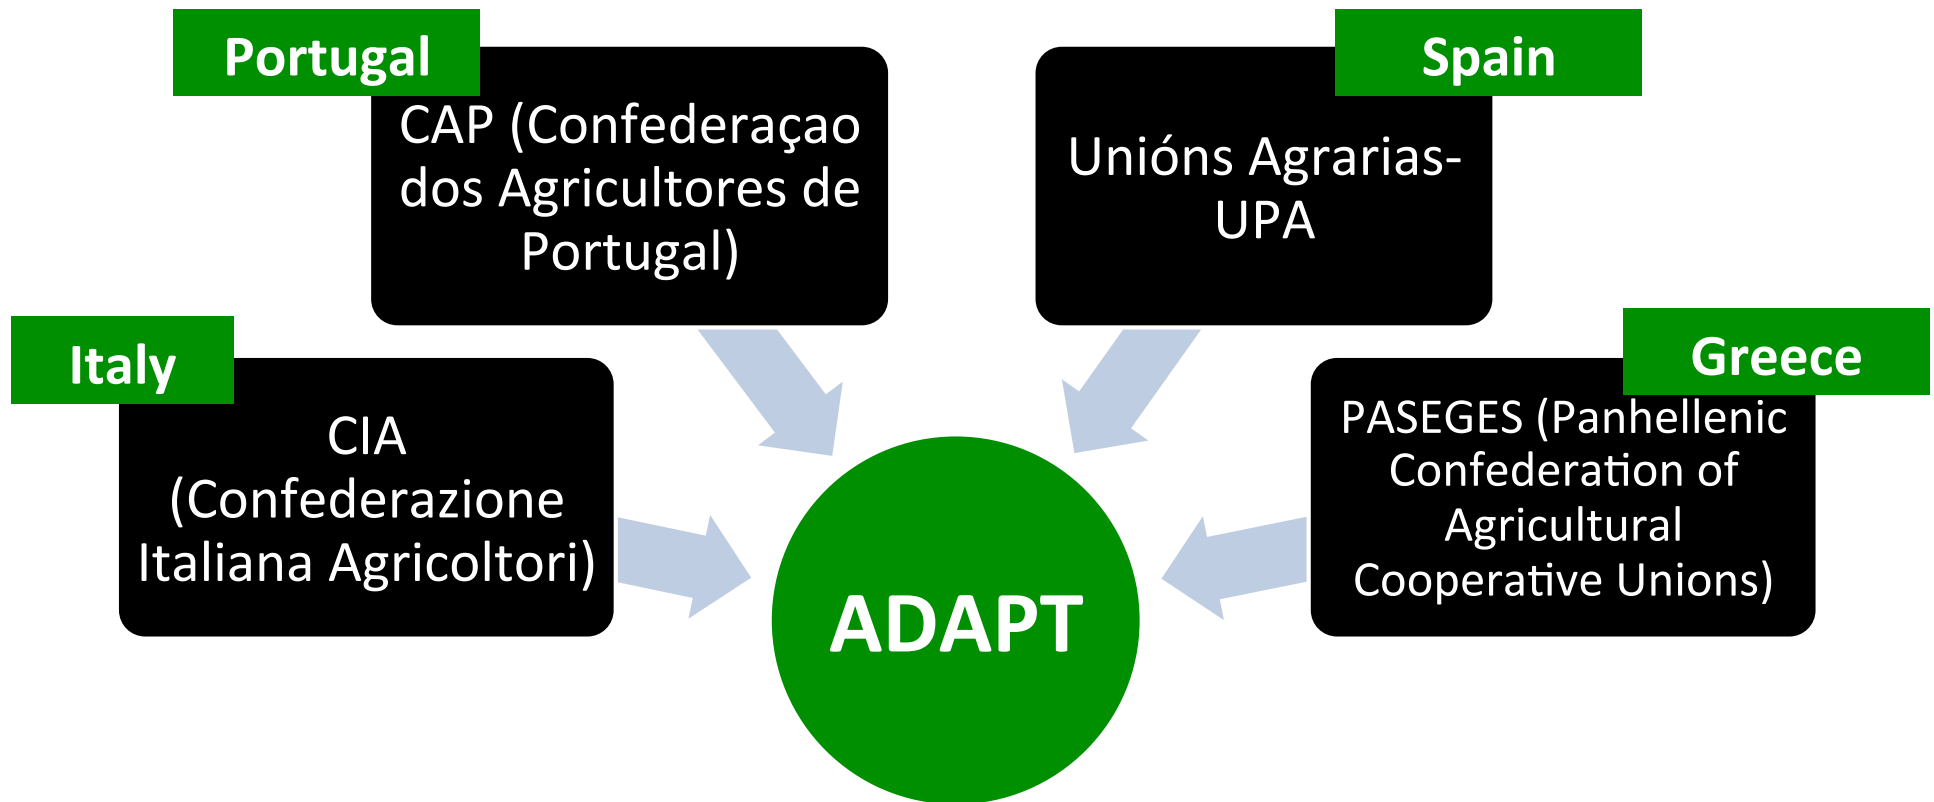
Portugal

CAP (Confederaçao dos Agricultores de Portugal)

Spain

Unións Agrarias-UPA

Italy

CIA (Confederazione Italiana Agricoltori)

Greece

PASEGES (Panhellenic Confederation of Agricultural Cooperative Unions)

ADAPT